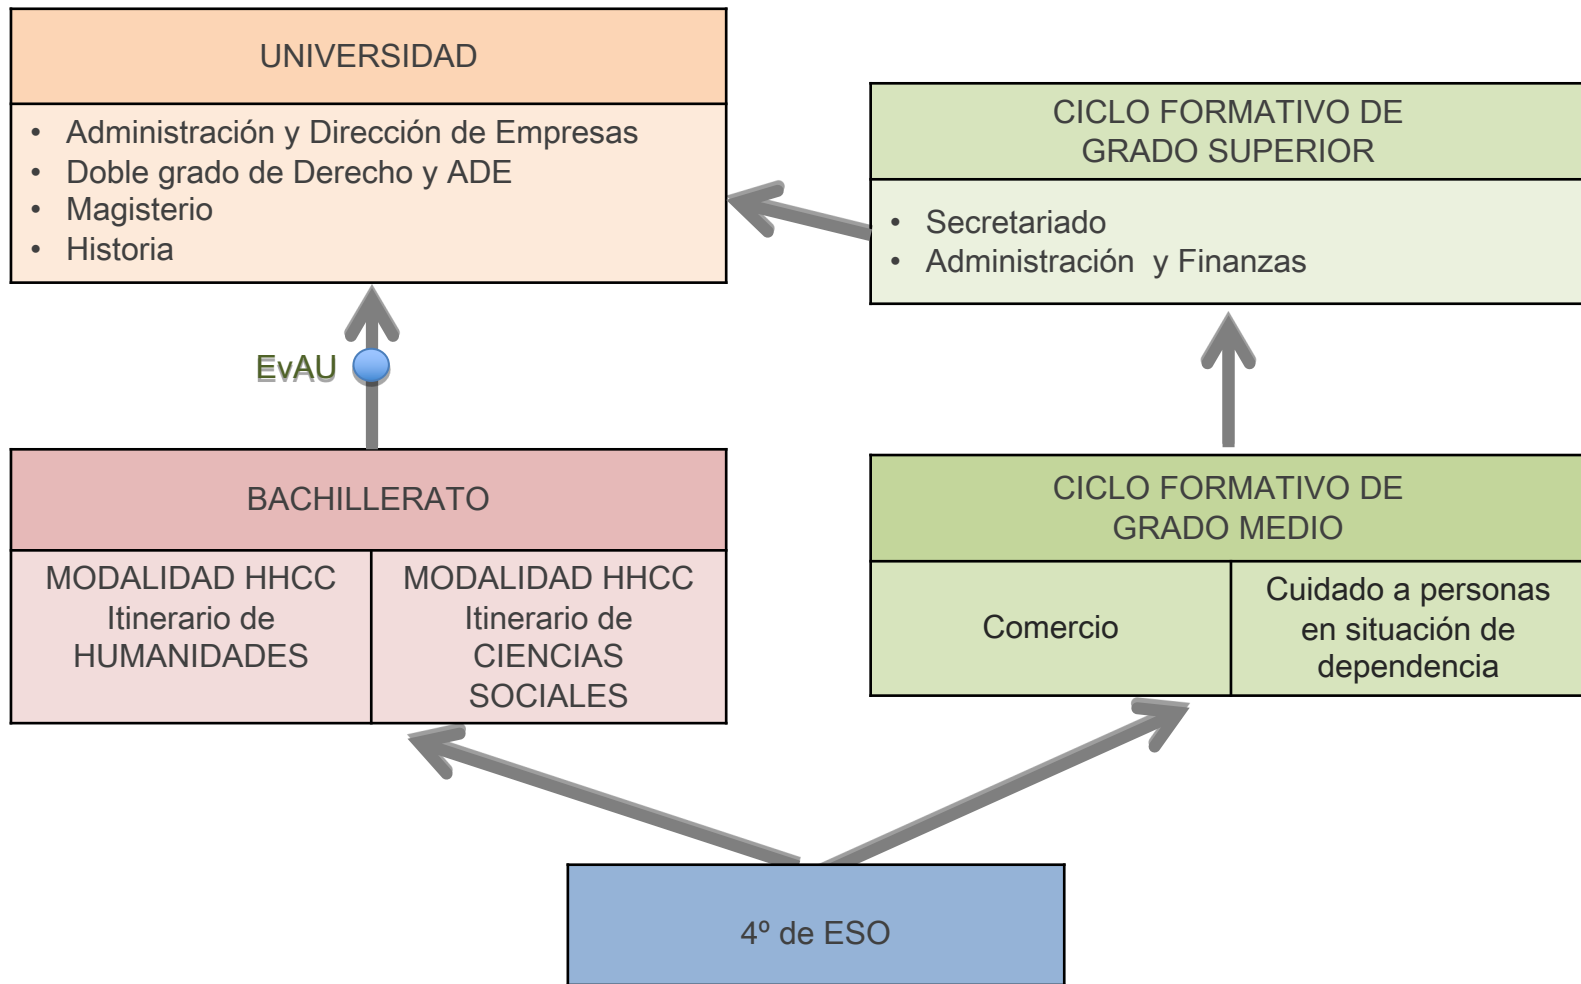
UNIVERSIDAD

- Administración y Dirección de Empresas
- Doble grado de Derecho y ADE
- Magisterio
- Historia

CICLO FORMATIVO DE GRADO SUPERIOR

- Secretariado
- Administración y Finanzas

EvAU

BACHILLERATO

| MODALIDAD HHCC Itinerario de HUMANIDADES | MODALIDAD HHCC Itinerario de CIENCIAS SOCIALES |
|---|---|

CICLO FORMATIVO DE GRADO MEDIO

| Comercio | Cuidado a personas en situación de dependencia |
|---|---|

4º de ESO